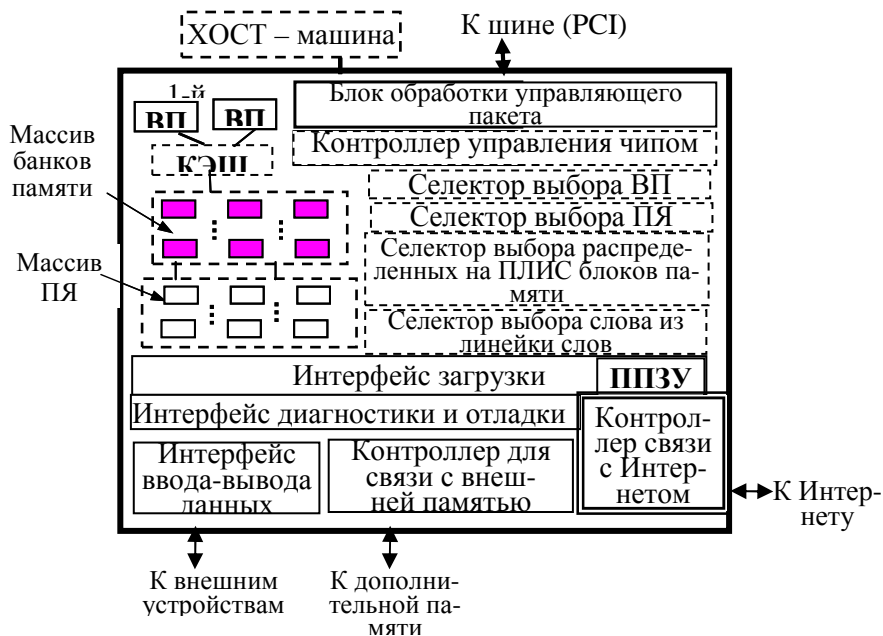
ХОСТ – машина

К шине (PCI)

1-й

ВП

ВП

Блок обработки управляющего пакета

КЭШ

Контроллер управления чипом

Массив банков памяти

Селектор выбора ВП

Селектор выбора ПЯ

Массив ПЯ

Селектор выбора распределенных на ПЛИС блоков памяти

Селектор выбора слова из линейки слов

Интерфейс загрузки

ППЗУ

Интерфейс диагностики и отладки

Контроллер связи с Интернетом

Интерфейс ввода-вывода данных

Контроллер для связи с внешней памятью

К Интернету

К внешним устройствам

К дополнительной памяти